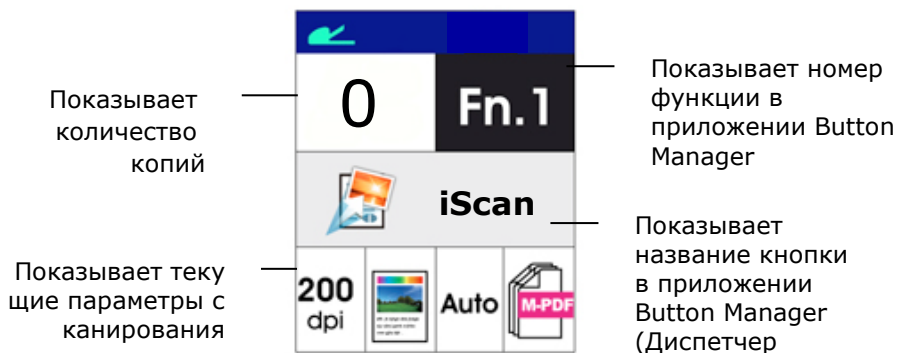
Показывает количество копий

0

Fn.1

Показывает номер функции в приложении Button Manager

iScan

Показывает название кнопки в приложении Button Manager (Диспетчер

Показывает теку щие параметры с канирования

200 dpi

Auto

M-PDF